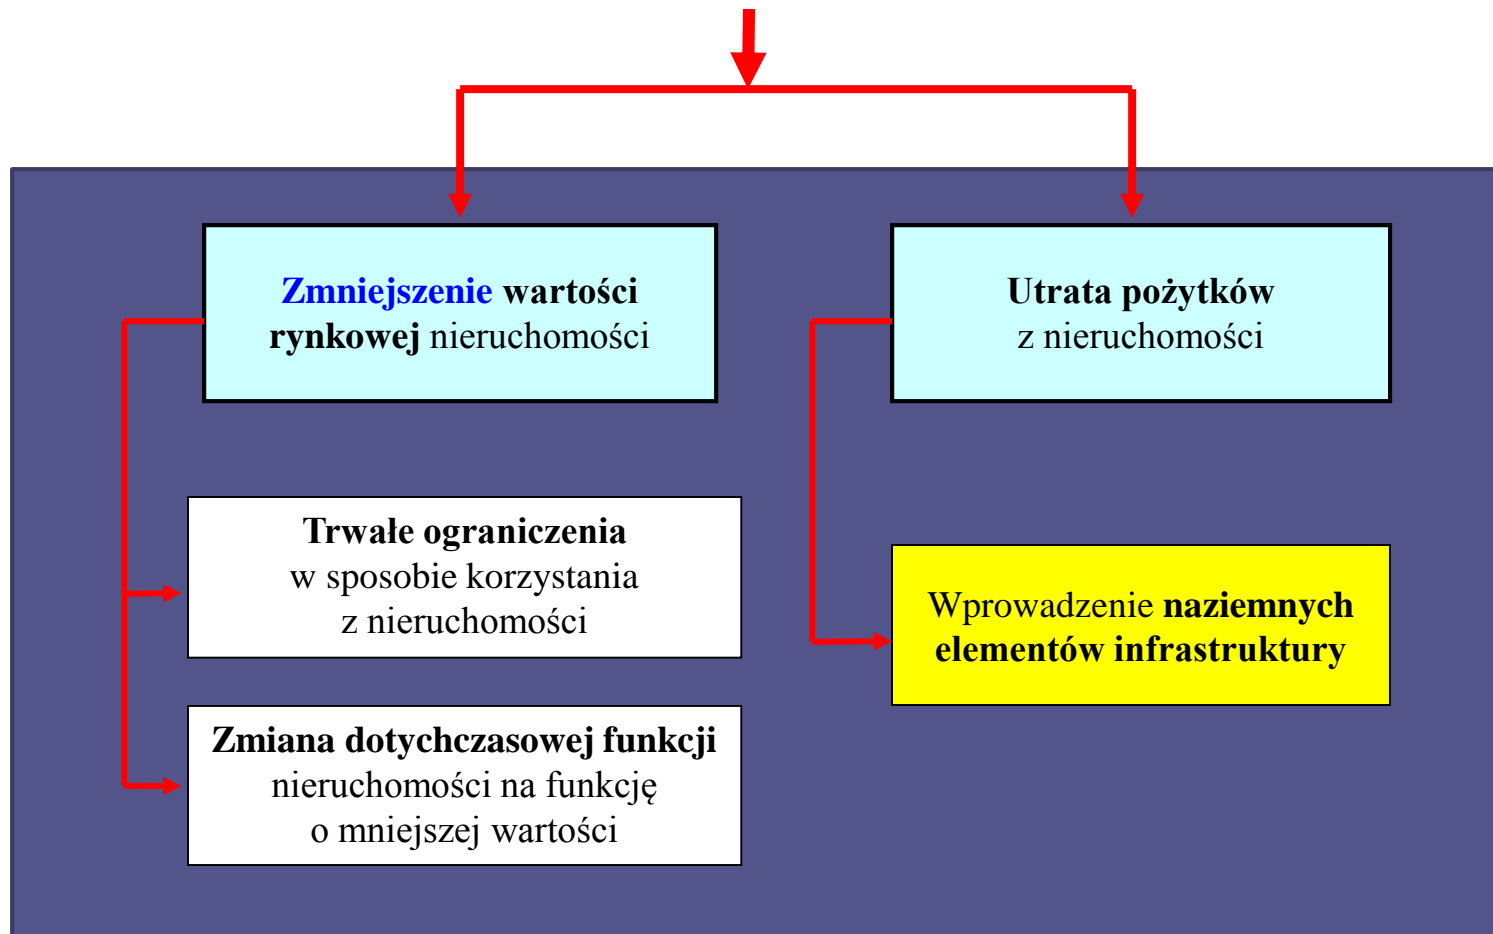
Zmniejszenie wartości rynkowej nieruchomości

Utrata pożytków z nieruchomości

Trwałe ograniczenia w sposobie korzystania z nieruchomości

Zmiana dotychczasowej funkcji nieruchomości na funkcję o mniejszej wartości

Wprowadzenie naziemnych elementów infrastruktury